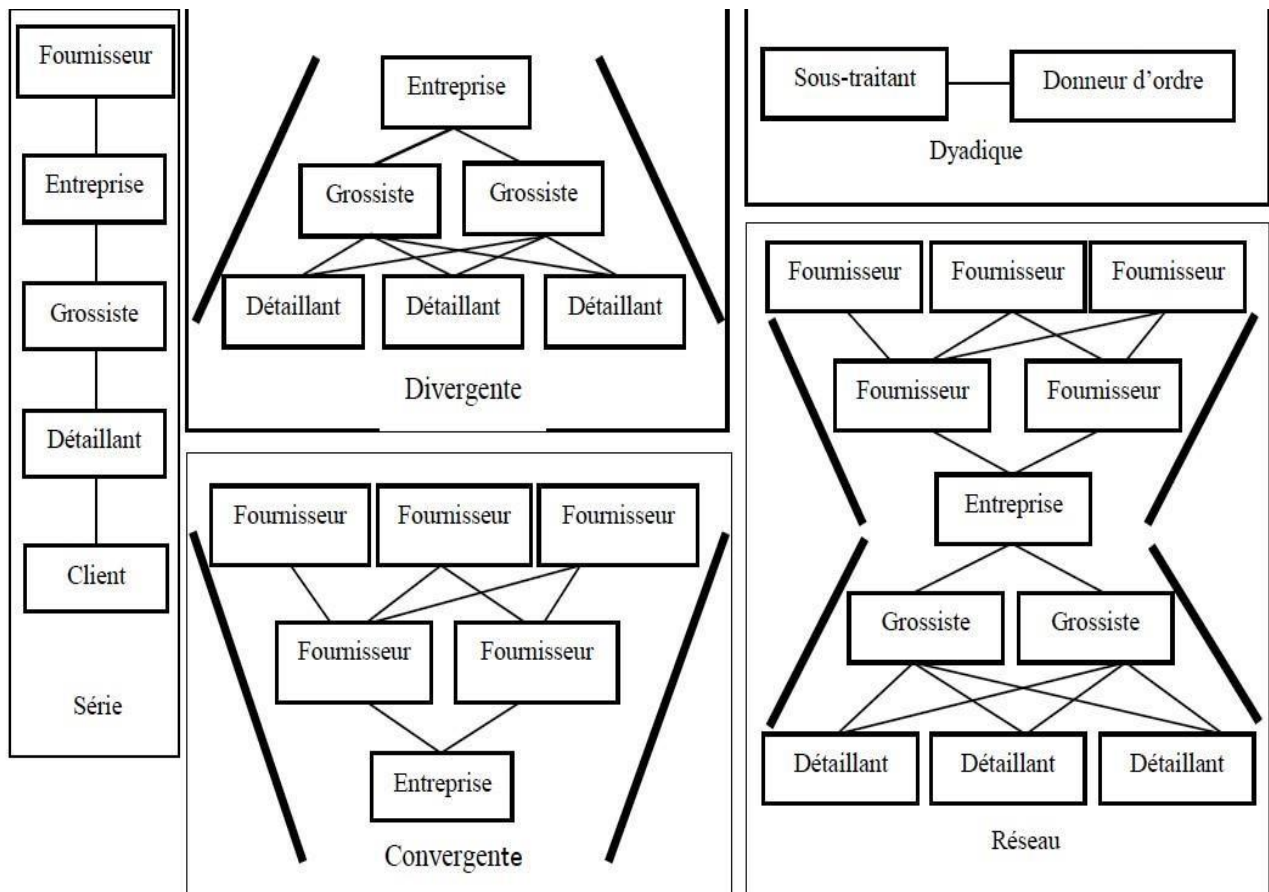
Fournisseur

Entreprise

Grossiste

Détaillant

Client

Série

Entreprise

Grossiste Grossiste

Détaillant Détaillant Détaillant

Divergente

Sous-traitant Donneur d'ordre

Dyadique

Fournisseur Fournisseur Fournisseur

Fournisseur Fournisseur

Entreprise

Convergente

Fournisseur Fournisseur Fournisseur

Fournisseur Fournisseur

Entreprise

Grossiste Grossiste

Détaillant Détaillant Détaillant

Réseau